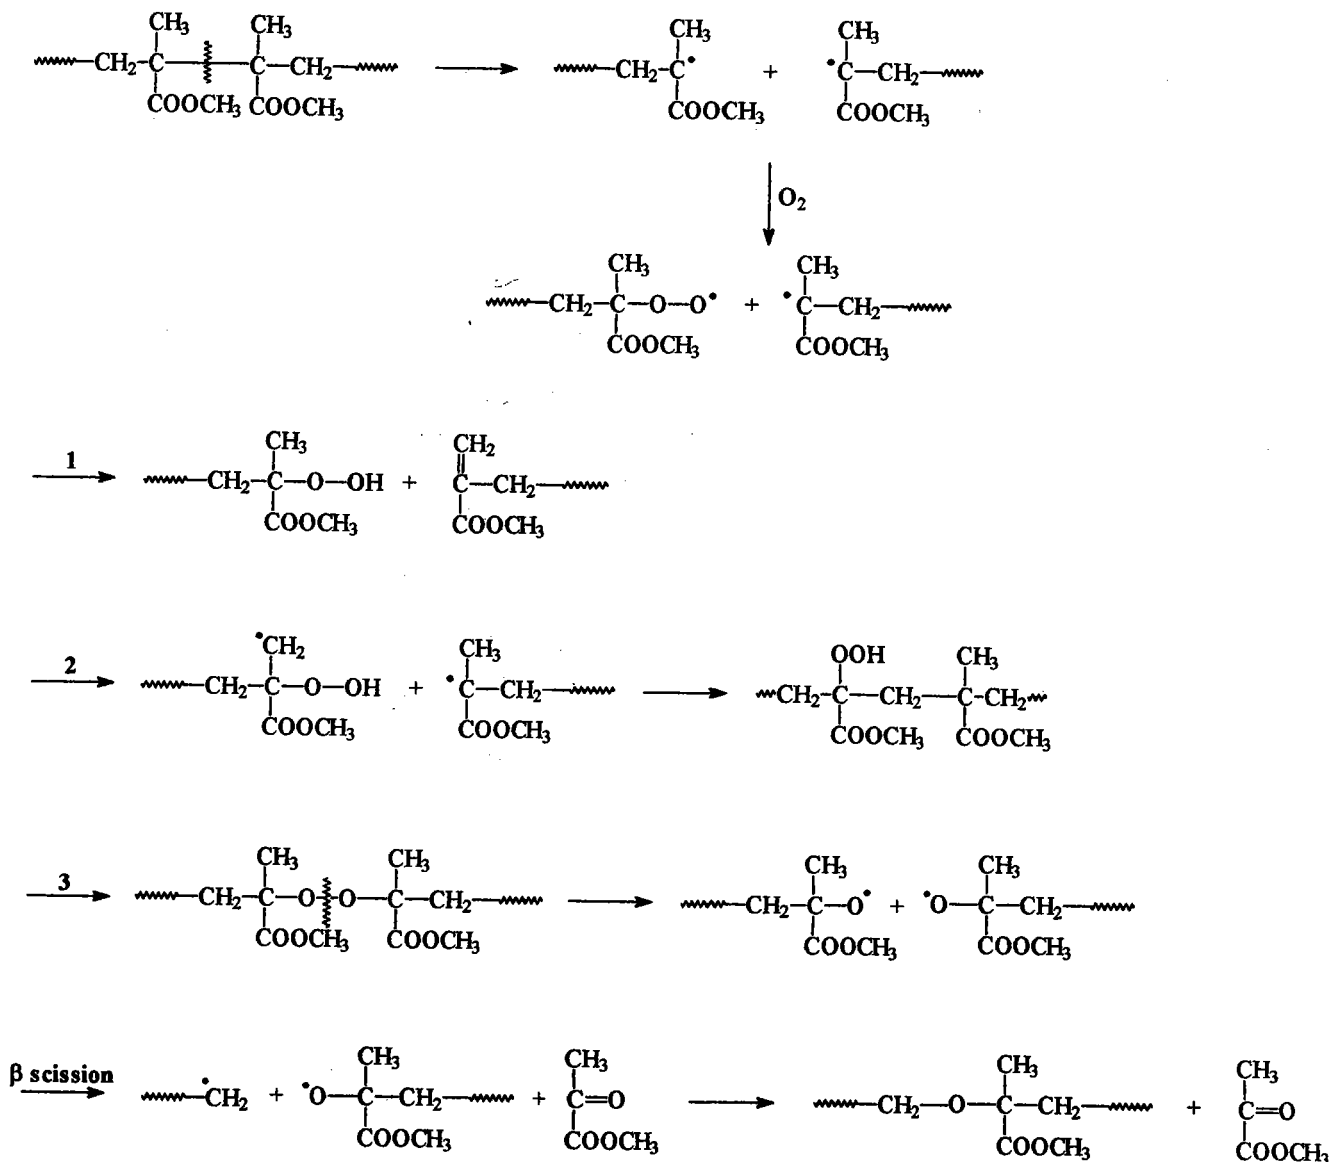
$CH_3$ $CH_3$
$-CH_2-C-C-CH_2-$ → $-CH_2-\dot{C}$ + $\dot{C}-CH_2-$
$COOCH_3$ $COOCH_3$ $CH_3$ $COOCH_3$ $CH_3$ $COOCH_3$

$O_2$

$CH_3$ $CH_3$
$-CH_2-C-O-O^{\bullet}$ + $^{\bullet}C-CH_2-$
$COOCH_3$ $COOCH_3$

1 → $CH_3$ $CH_2$
$-CH_2-C-O-OH$ + $C-CH_2-$
$COOCH_3$ $COOCH_3$

2 → $^{\bullet}CH_2$ $CH_3$ $OOH$ $CH_3$
$-CH_2-C-O-OH$ + $^{\bullet}C-CH_2-$ → $-CH_2-C-CH_2-C-CH_2-$
$COOCH_3$ $COOCH_3$ $COOCH_3$ $COOCH_3$

3 → $CH_3$ $CH_3$ $CH_3$ $CH_3$
$-CH_2-C-O-O-C-CH_2-$ → $-CH_2-C-O^{\bullet}$ + $^{\bullet}O-C-CH_2-$
$COOCH_3$ $COOCH_3$ $COOCH_3$ $COOCH_3$

β scission → $-\dot{C}H_2$ + $^{\bullet}O-C-CH_2-$ + $C=O$ → $-CH_2-O-C-CH_2-$ + $C=O$
$CH_3$ $CH_3$ $CH_3$ $CH_3$
$COOCH_3$ $COOCH_3$ $COOCH_3$ $COOCH_3$